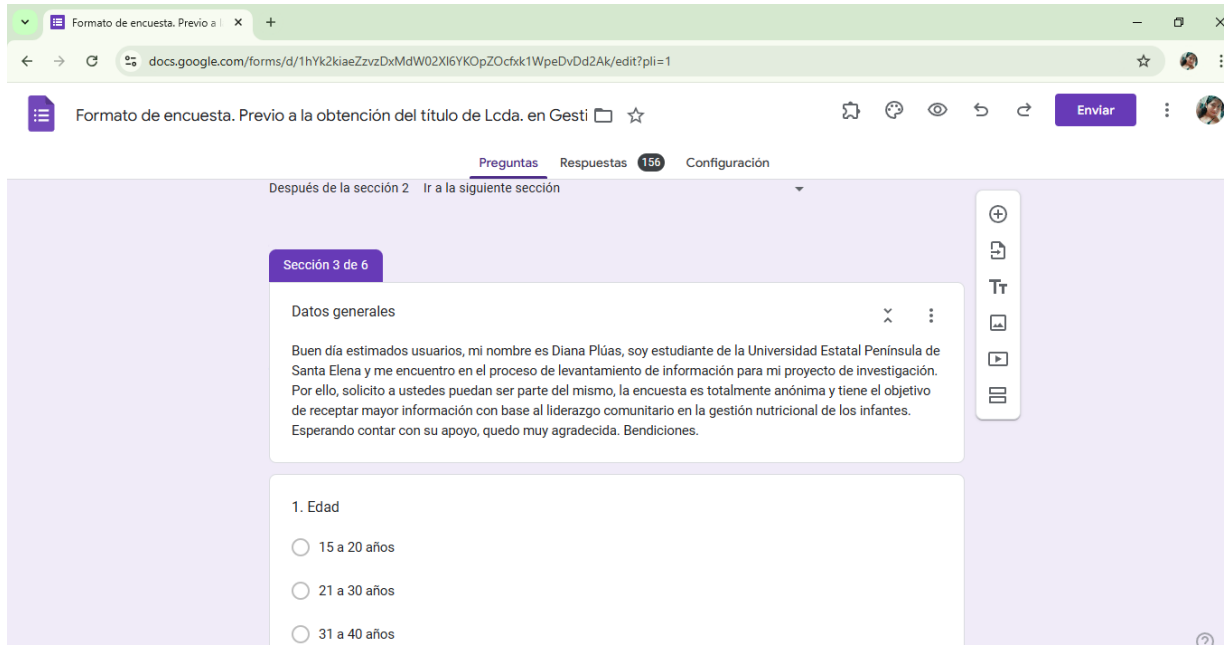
Formato de encuesta. Previo a l ×

docs.google.com/forms/d/1hYk2kiaeZzvzDxMdW02Xl6YKOpZOcfxk1WpeDvDd2Ak/edit?pli=1

Formato de encuesta. Previo a la obtención del título de Lcda. en Gesti

Enviar

Preguntas Respuestas 156 Configuración

Después de la sección 2 Ir a la siguiente sección

Sección 3 de 6

Datos generales

Buen día estimados usuarios, mi nombre es Diana Plúas, soy estudiante de la Universidad Estatal Península de Santa Elena y me encuentro en el proceso de levantamiento de información para mi proyecto de investigación. Por ello, solicito a ustedes puedan ser parte del mismo, la encuesta es totalmente anónima y tiene el objetivo de receptar mayor información con base al liderazgo comunitario en la gestión nutricional de los infantes. Esperando contar con su apoyo, quedo muy agradecida. Bendiciones.

1. Edad

15 a 20 años

21 a 30 años

31 a 40 años